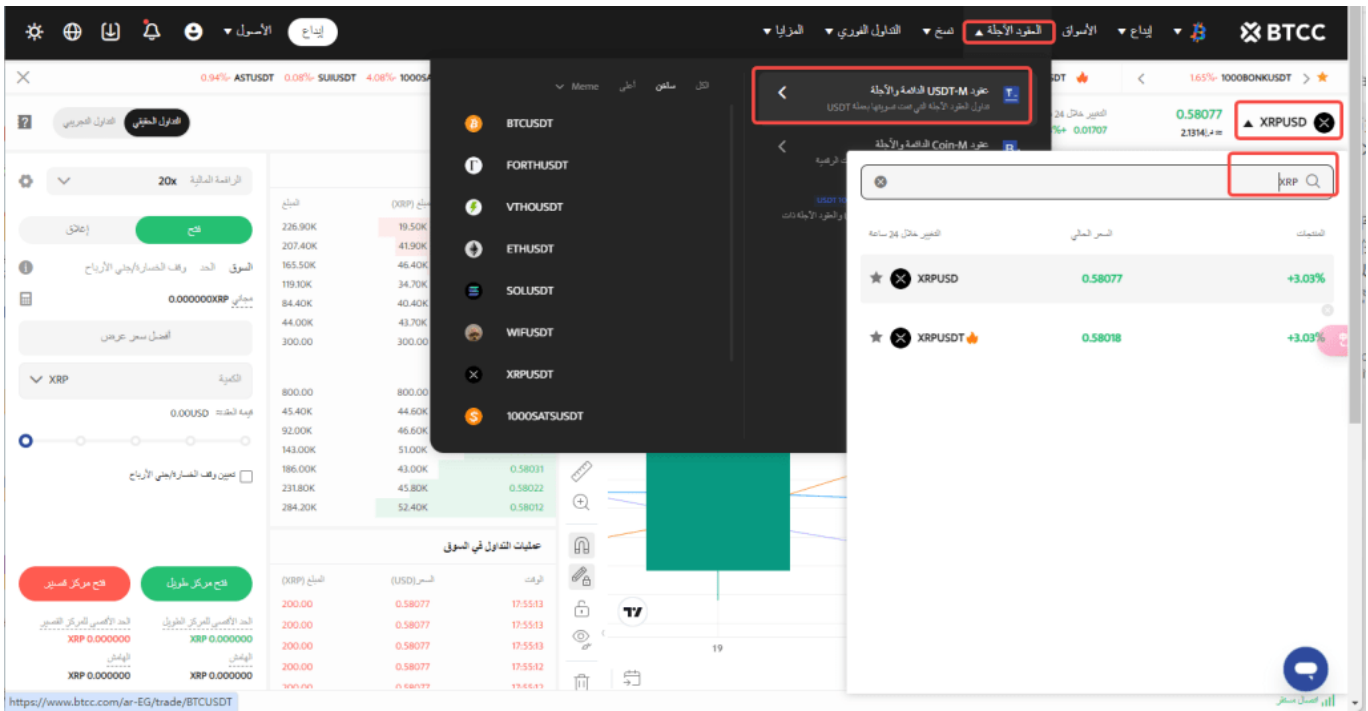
BTCC
إيداع ▾
الأسواق
العقود الآجلة ▴
نسخ ▾
التداول الفوري ▾
المزايا ▾
إيداع
الأصول ▾

0.94% ASTUSDT 0.08% SUIUSDT 4.08% 1000SA
1.65% 1000BONKUSDT

XRPUSD
0.58077
2.1314
التغيير خلال 24
0.01707

التداول الحقيقي
التداول التجريبي

الرافعة المالية 20x
فتح
إغلاق
السوق الحد وقف الخسارة/جني الأرباح
مجاني 0.000000XRP
أفضل سعر عرض
الكمية XRP
قيمة العقد 0.00USD
تعيين وقف الخسارة/جني الأرباح
فتح مركز طويل
فتح مركز قصير
الحد الأقصى للمركز الطويل XRP 0.000000
الحد الأقصى للمركز القصير XRP 0.000000
الهامش XRP 0.000000
الهامش XRP 0.000000

| المبلغ | المبلغ (XRP) |
|---|---|
| 226.90K | 19.50K |
| 207.40K | 41.90K |
| 165.50K | 46.40K |
| 119.10K | 34.70K |
| 84.40K | 40.40K |
| 44.00K | 43.70K |
| 300.00 | 300.00 |
| 800.00 | 800.00 |
| 45.40K | 44.60K |
| 92.00K | 46.60K |
| 143.00K | 51.00K |
| 186.00K | 43.00K |
| 231.80K | 45.80K |
| 284.20K | 52.40K |

0.58031
0.58022
0.58012

عمليات التداول في السوق
| الوقت | السعر (USD) | المبلغ (XRP) |
|---|---|---|
| 17:55:13 | 0.58077 | 200.00 |
| 17:55:13 | 0.58077 | 200.00 |
| 17:55:13 | 0.58077 | 200.00 |
| 17:55:12 | 0.58077 | 200.00 |
| 17:55:12 | 0.58077 | 200.00 |

الكل ساخن أحدث Meme
BTCUSDT
FORTHUSDT
VTHOUSDT
ETHUSDT
SOLUSDT
WIFUSDT
XRPUSDT
1000SATSUSDT

عقود USDT-M الدائمة والآجلة
تداول العقود الآجلة التي تمت تسويتها بعملة USDT
عقود Coin-M الدائمة والآجلة

XRP
المنتجات
السعر الحالي
التغيير خلال 24 ساعة
| XRPUSD | 0.58077 | +3.03% |
| XRPUSDT | 0.58018 | +3.03% |

19
https://www.btcc.com/ar-EG/trade/BTCUSDT